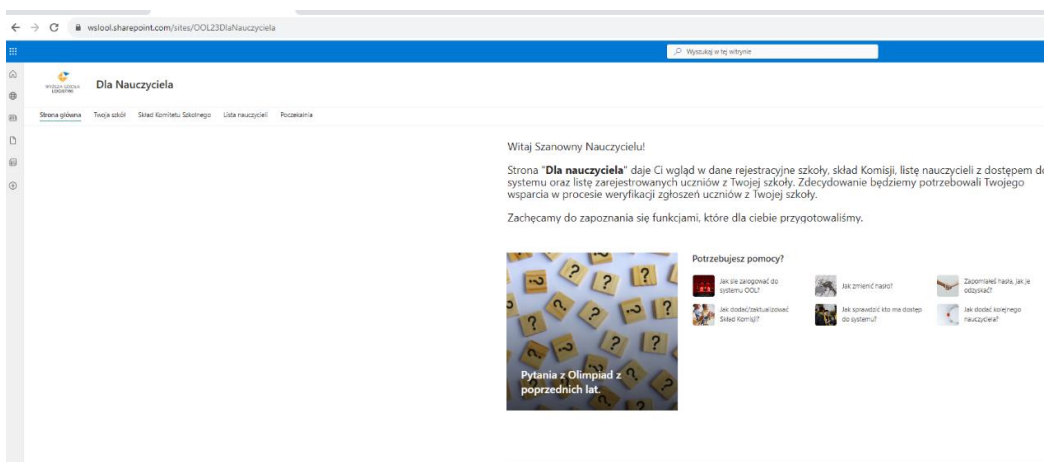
wslool.sharepoint.com/sites/OOL23DlaNauczyciela

Wyszukaj w tej witrynie

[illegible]

Dla Nauczyciela

Strona główna Twoja szkoła Skład Komitetu Szkolnego Lista nauczycieli Poczekalnia

Witaj Szanowny Nauczycielu!

Strona "**Dla nauczyciela**" daje Ci wgląd w dane rejestracyjne szkoły, skład Komisji, listę nauczycieli z dostępem d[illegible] systemu oraz listę zarejestrowanych uczniów z Twojej szkoły. Zdecydowanie będziemy potrzebowali Twojego wsparcia w procesie weryfikacji zgłoszeń uczniów z Twojej szkoły.

Zachęcamy do zapoznania się funkcjami, które dla ciebie przygotowaliśmy.

Pytania z Olimpiad z poprzednich lat.

Potrzebujesz pomocy?

Jak się zalogować do systemu OOL?

Jak zmienić hasło?

Zapomniałeś hasła, jak je odzyskać?

Jak dodać/zaktualizować Skład Komisji?

Jak sprawdzić kto ma dostęp do systemu?

Jak dodać kolejnego nauczyciela?